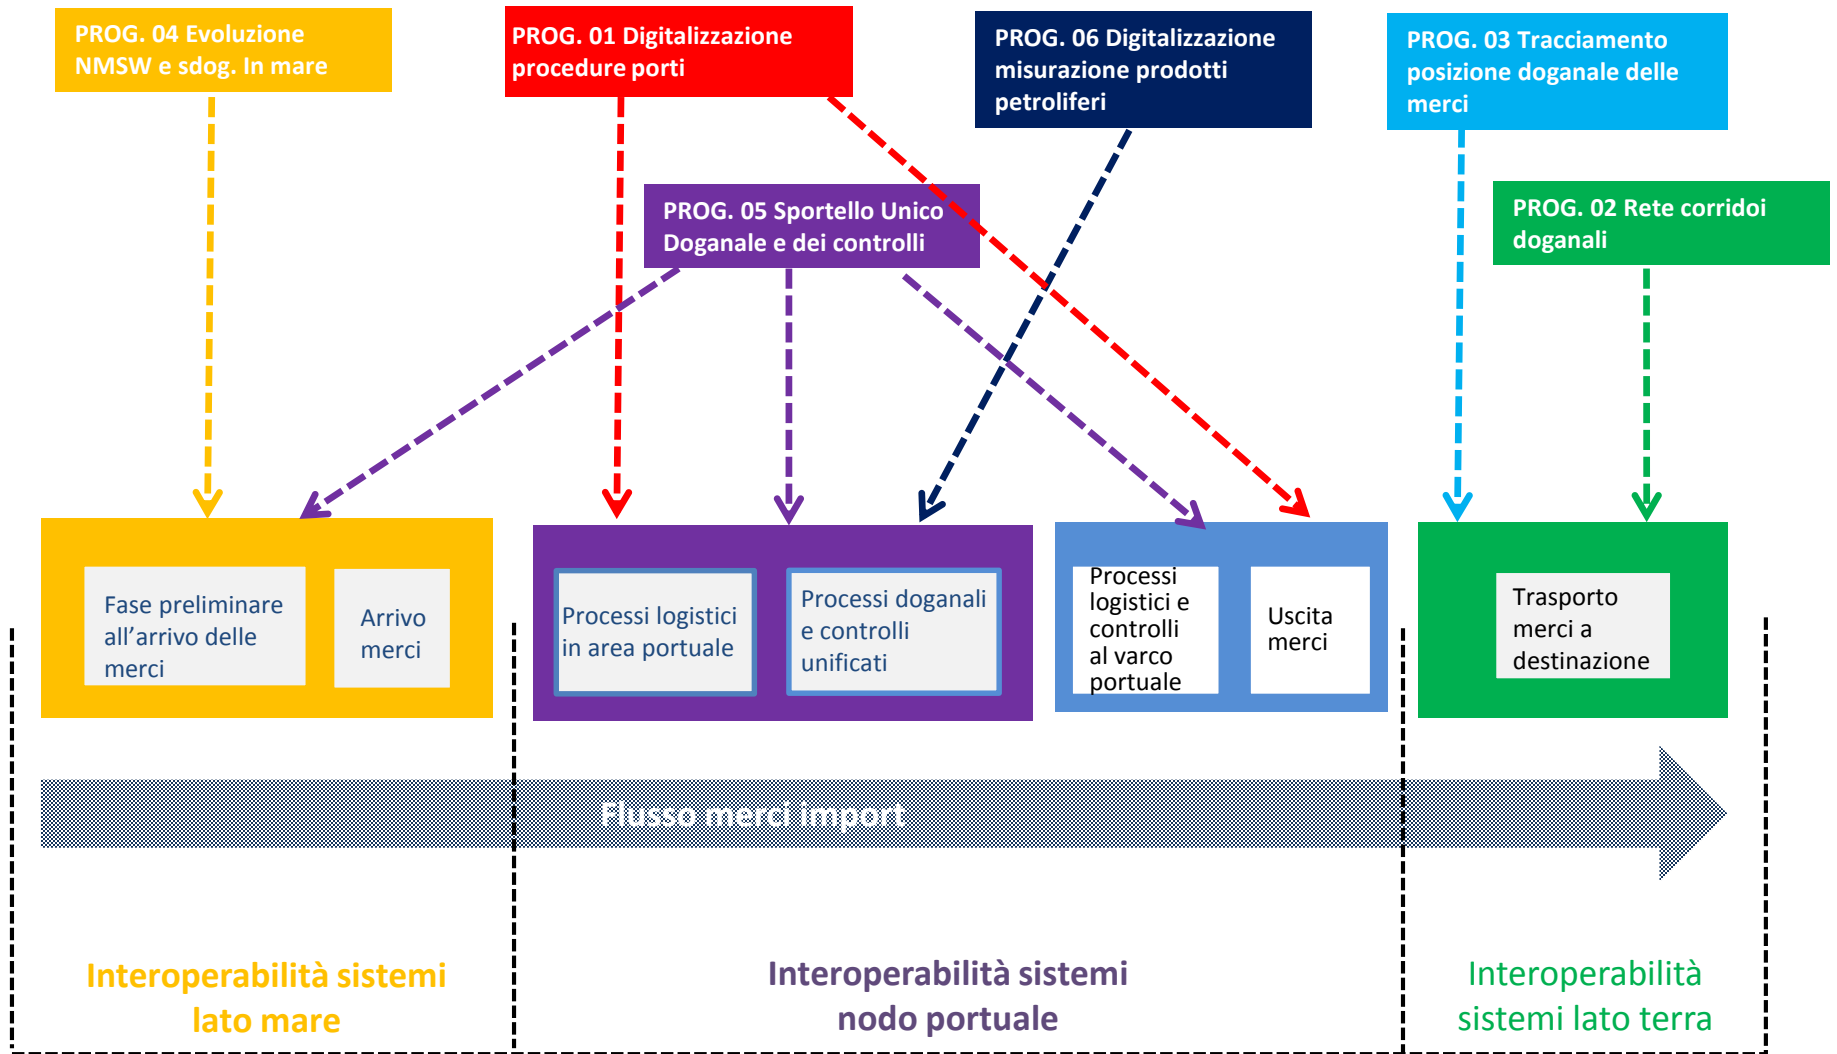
PROG. 04 Evoluzione NMSW e sdog. In mare

PROG. 01 Digitalizzazione procedure porti

PROG. 06 Digitalizzazione misurazione prodotti petroliferi

PROG. 03 Tracciamento posizione doganale delle merci

PROG. 05 Sportello Unico Doganale e dei controlli

PROG. 02 Rete corridoi doganali

Fase preliminare all'arrivo delle merci

Arrivo merci

Processi logistici in area portuale

Processi doganali e controlli unificati

Processi logistici e controlli al varco portuale

Uscita merci

Trasporto merci a destinazione

Flusso merci import

Interoperabilità sistemi lato mare

Interoperabilità sistemi nodo portuale

Interoperabilità sistemi lato terra